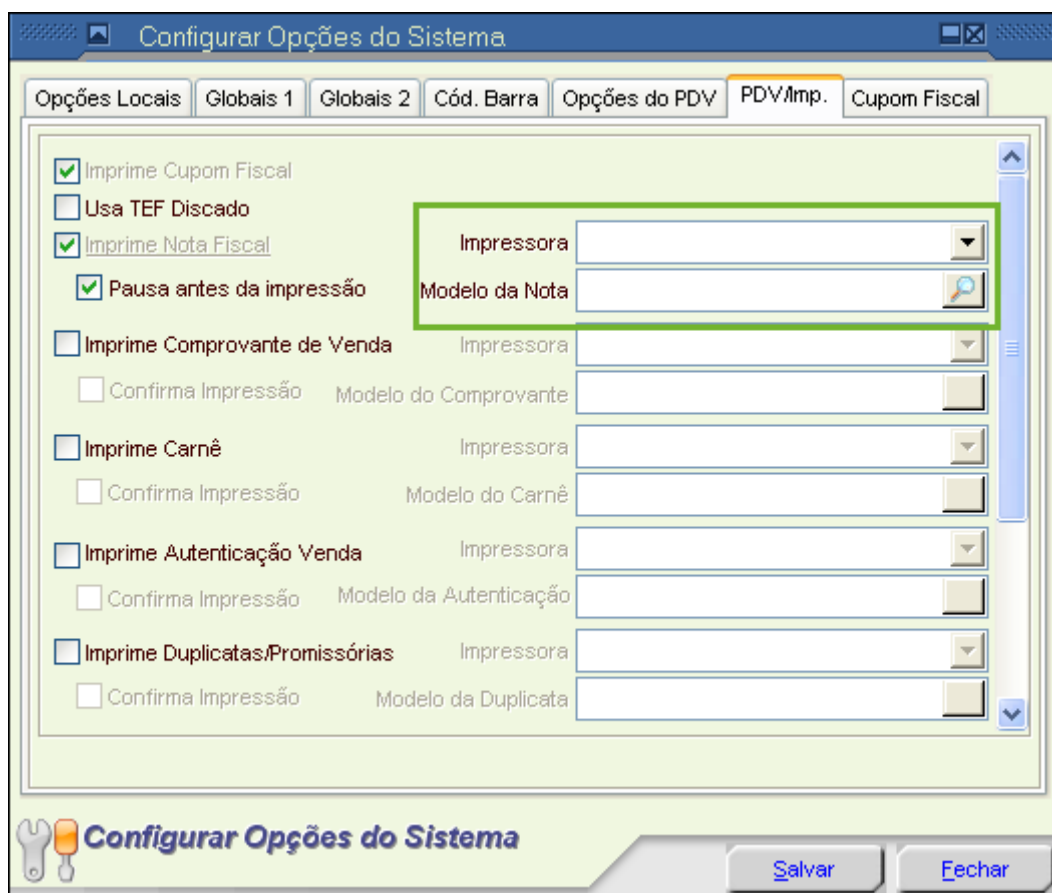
Configurar Opções do Sistema

Opções Locais | Globais 1 | Globais 2 | Cód. Barra | Opções do PDV | PDV/Imp. | Cupom Fiscal

Imprime Cupom Fiscal
Usa TEF Discado
Imprime Nota Fiscal
Impressora
Pausa antes da impressão
Modelo da Nota
Imprime Comprovante de Venda
Impressora
Confirma Impressão
Modelo do Comprovante
Imprime Carnê
Impressora
Confirma Impressão
Modelo do Carnê
Imprime Autenticação Venda
Impressora
Confirma Impressão
Modelo da Autenticação
Imprime Duplicatas/Promissórias
Impressora
Confirma Impressão
Modelo da Duplicata

Configurar Opções do Sistema

Salvar
Fechar